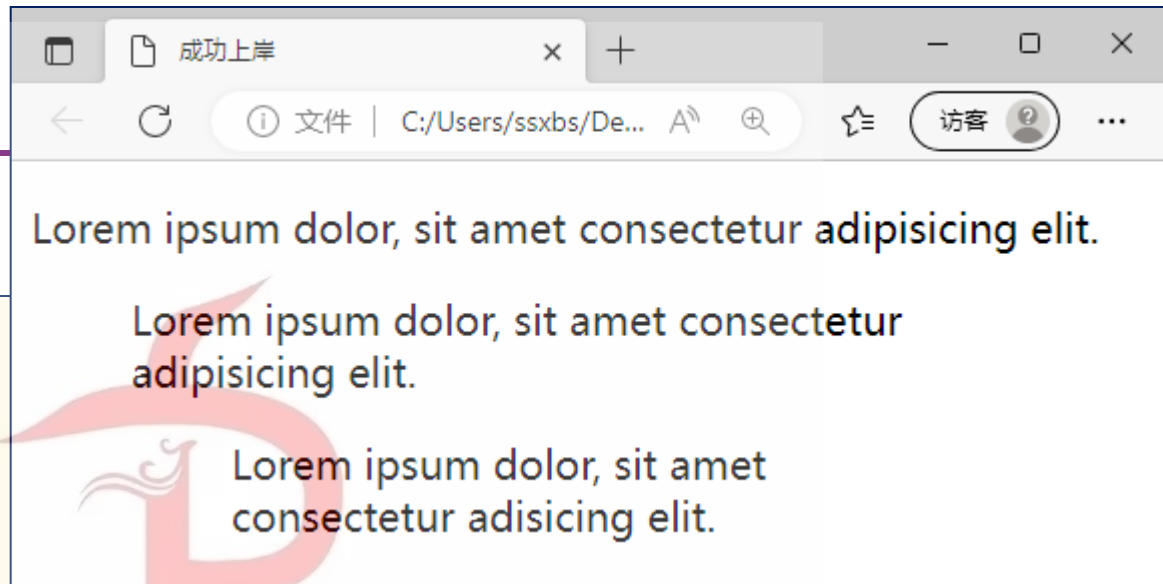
成功上岸

文件 | C:/Users/ssxbs/De...

访客

Lorem ipsum dolor, sit amet consectetur adipisicing elit.

Lorem ipsum dolor, sit amet consectetur adipisicing elit.

Lorem ipsum dolor, sit amet consectetur adisicing elit.